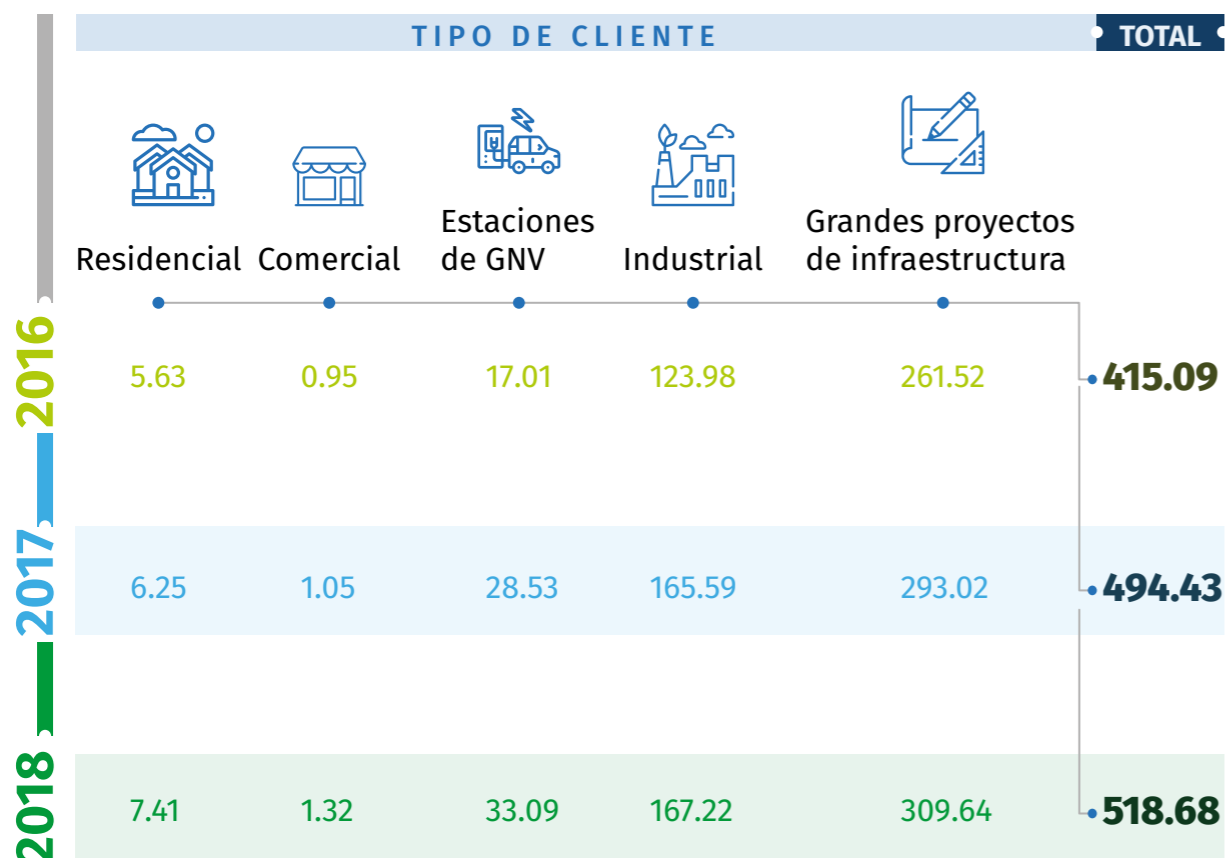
TIPO DE CLIENTE

TOTAL

| | Residencial | Comercial | Estaciones de GNV | Industrial | Grandes proyectos de infraestructura | TOTAL |
|---|---|---|---|---|---|---|
| 2016 | 5.63 | 0.95 | 17.01 | 123.98 | 261.52 | 415.09 |
| 2017 | 6.25 | 1.05 | 28.53 | 165.59 | 293.02 | 494.43 |
| 2018 | 7.41 | 1.32 | 33.09 | 167.22 | 309.64 | 518.68 |